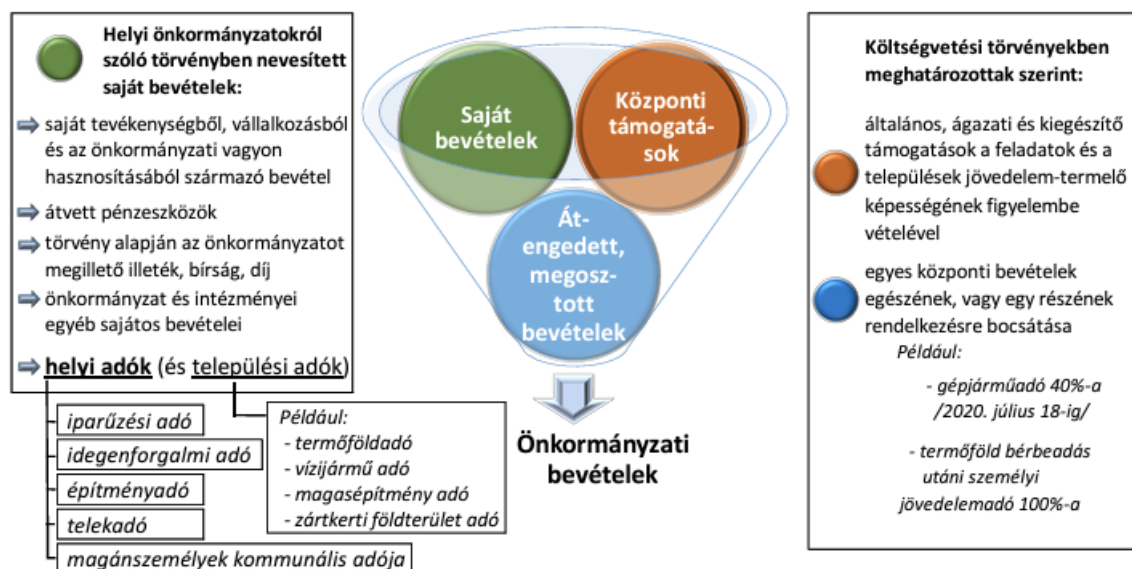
Helyi önkormányzatokról szóló törvényben nevesített saját bevételek:

saját tevékenységből, vállalkozásból és az önkormányzati vagyon hasznosításából származó bevétel

átvett pénzeszközök

törvény alapján az önkormányzatot megillető illeték, bírság, díj

önkormányzat és intézményei egyéb sajátos bevételei

helyi adók (és települési adók)

iparűzési adó

idegenforgalmi adó

építményadó

telekadó

magánszemélyek kommunális adója

Például:
- termőföldadó
- vízijármű adó
- magasépítmény adó
- zártkerti földterület adó

Saját bevételek

Központi támogatások

Átengedett, megosztott bevételek

Önkormányzati bevételek

Költségvetési törvényekben meghatározottak szerint:

általános, ágazati és kiegészítő támogatások a feladatok és a települések jövedelem-termelő képességének figyelembe vételével

egyes központi bevételek egészének, vagy egy részének rendelkezésre bocsátása

Például:

- gépjárműadó 40%-a /2020. július 18-ig/

- termőföld bérbeadás utáni személyi jövedelemadó 100%-a